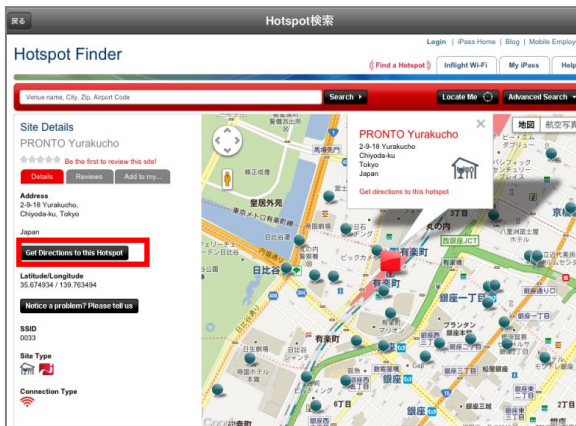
戻る

Hotspot検索

Hotspot Finder

Login | iPass Home | Blog | Mobile Employ

Find a Hotspot | Inflight Wi-Fi | My iPass | Help

Venue name, City, Zip, Airport Code

Search

Locate Me

Advanced Search

Site Details

PRONTO Yurakucho

Be the first to review this site!

Details | Reviews | Add to my...

Address
2-9-18 Yurakucho, Chiyoda-ku, Tokyo

Japan

Get Directions to this Hotspot

Latitude/Longitude
35.674934 / 139.763494

Notice a problem? Please tell us

SSID
0033

Site Type

Connection Type

PRONTO Yurakucho
2-9-18 Yurakucho
Chiyoda-ku
Tokyo
Japan

Get directions to this hotspot

地図 | 航空写真

皇居外苑

有楽町

日比谷

銀座一丁目

銀座

丸の内

有楽町

京橋

日比谷公園

帝国ホテル

ビックカメラ

プランタン銀座

Google